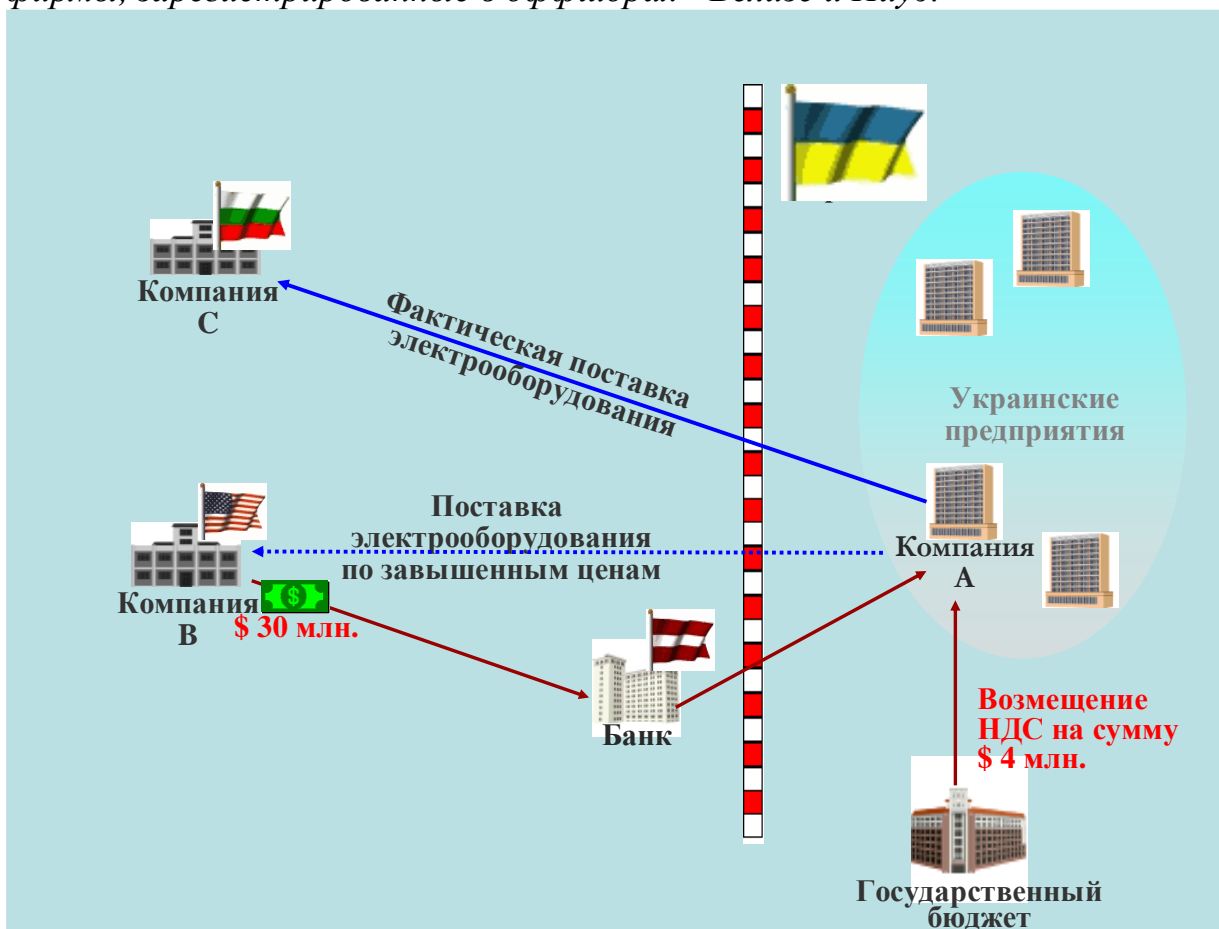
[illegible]

Компания С

Фактическая поставка электрооборудования

Украинские предприятия

Поставка электрооборудования по завышенным ценам

Компания А

Компания В

$ 30 млн.

Банк

Возмещение НДС на сумму $ 4 млн.

Государственный бюджет